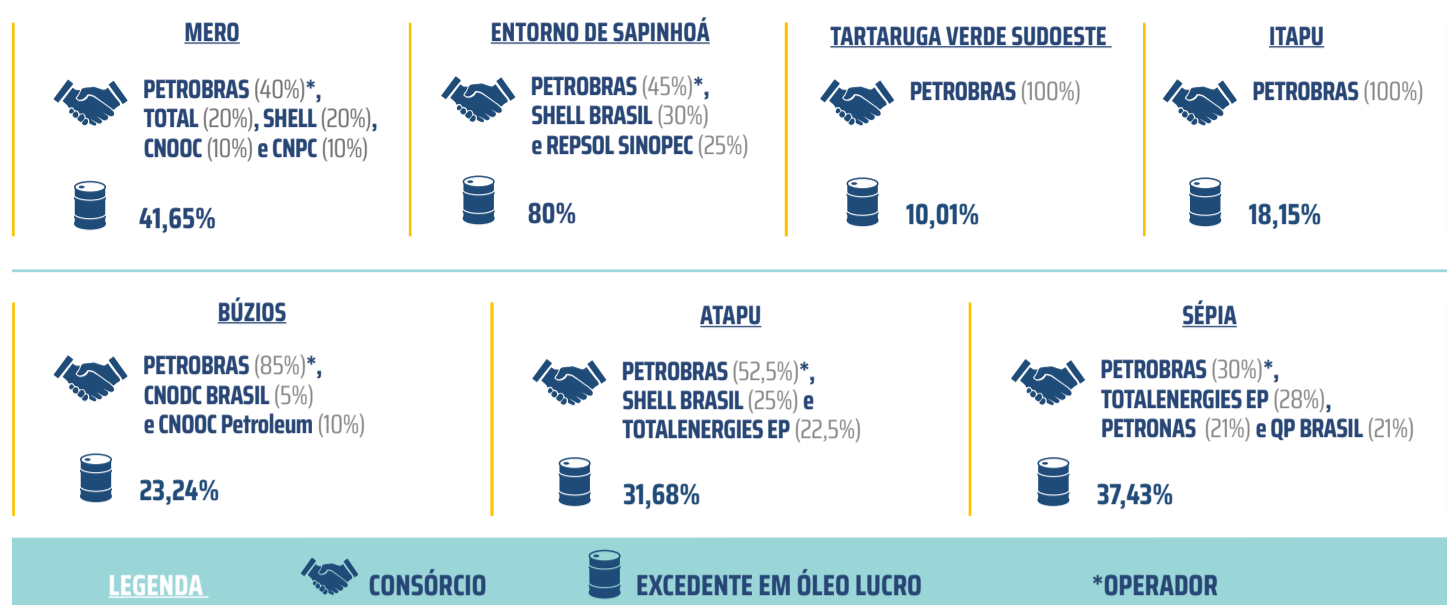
MERO

PETROBRAS (40%)*, TOTAL (20%), SHELL (20%), CNOOC (10%) e CNPC (10%)

41,65%

ENTORNO DE SAPINHOÁ

PETROBRAS (45%)*, SHELL BRASIL (30%) e REPSOL SINOPEC (25%)

80%

TARTARUGA VERDE SUDOESTE

PETROBRAS (100%)

10,01%

ITAPU

PETROBRAS (100%)

18,15%

BÚZIOS

PETROBRAS (85%)*, CNODC BRASIL (5%) e CNOOC Petroleum (10%)

23,24%

ATAPU

PETROBRAS (52,5%)*, SHELL BRASIL (25%) e TOTALENERGIES EP (22,5%)

31,68%

SÉPIA

PETROBRAS (30%)*, TOTALENERGIES EP (28%), PETRONAS (21%) e QP BRASIL (21%)

37,43%

LEGENDA CONSÓRCIO EXCEDENTE EM ÓLEO LUCRO *OPERADOR